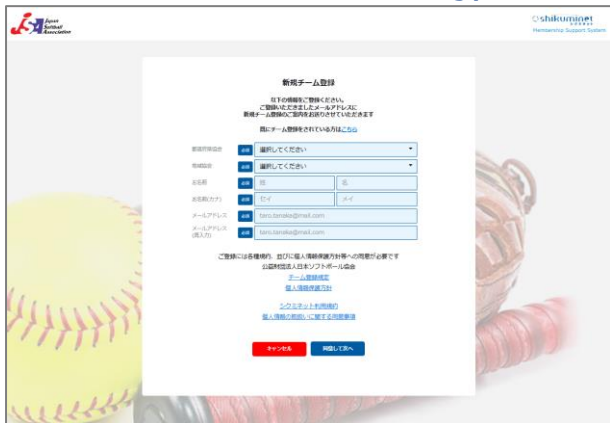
Japan Softball Association

shikuminet Membership Support System

新規チーム登録

以下の情報をご登録ください。
ご登録いただきましたメールアドレスに
新規チーム登録のご案内をお送りさせていただきます

既にチーム登録をされている方はこちら

都道府県協会 必須 選択してください

地域協会 必須 選択してください

お名前 必須 姓 名

お名前(カナ) 必須 セイ メイ

メールアドレス 必須 taro.tanaka@mail.com

メールアドレス(再入力) 必須 taro.tanaka@mail.com

ご登録には各種規約、並びに個人情報保護方針等への同意が必要です
公益財団法人日本ソフトボール協会
チーム登録規定
個人情報保護方針

シクミネット利用規約
個人情報の取扱いに関する同意事項

キャンセル 同意して次へ